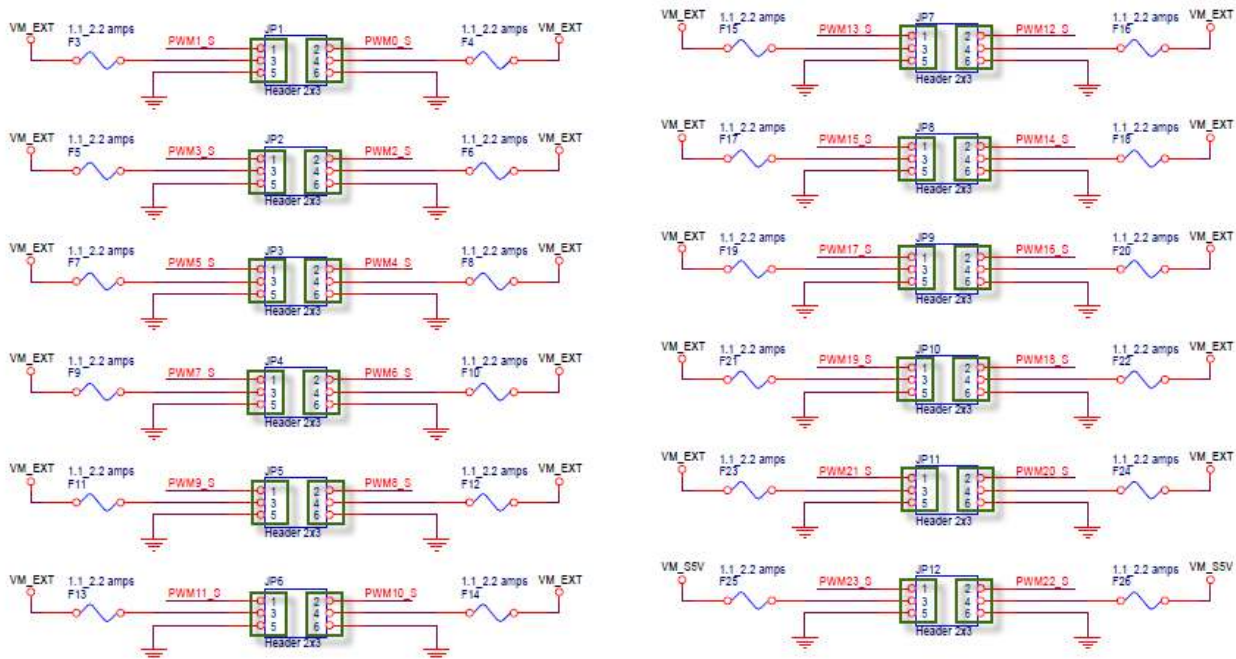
VM_EXT
1.1_2.2 amps
F3
PWM1_S
JP1
1
3
5
2
4
6
PWM0_S
Header 2x3
1.1_2.2 amps
F4
VM_EXT

VM_EXT
1.1_2.2 amps
F5
PWM3_S
JP2
1
3
5
2
4
6
PWM2_S
Header 2x3
1.1_2.2 amps
F6
VM_EXT

VM_EXT
1.1_2.2 amps
F7
PWM5_S
JP3
1
3
5
2
4
6
PWM4_S
Header 2x3
1.1_2.2 amps
F8
VM_EXT

VM_EXT
1.1_2.2 amps
F9
PWM7_S
JP4
1
3
5
2
4
6
PWM6_S
Header 2x3
1.1_2.2 amps
F10
VM_EXT

VM_EXT
1.1_2.2 amps
F11
PWM9_S
JP5
1
3
5
2
4
6
PWM8_S
Header 2x3
1.1_2.2 amps
F12
VM_EXT

VM_EXT
1.1_2.2 amps
F13
PWM11_S
JP6
1
3
5
2
4
6
PWM10_S
Header 2x3
1.1_2.2 amps
F14
VM_EXT

VM_EXT
1.1_2.2 amps
F15
PWM13_S
JP7
1
3
5
2
4
6
PWM12_S
Header 2x3
1.1_2.2 amps
F16
VM_EXT

VM_EXT
1.1_2.2 amps
F17
PWM15_S
JP8
1
3
5
2
4
6
PWM14_S
Header 2x3
1.1_2.2 amps
F18
VM_EXT

VM_EXT
1.1_2.2 amps
F19
PWM17_S
JP9
1
3
5
2
4
6
PWM16_S
Header 2x3
1.1_2.2 amps
F20
VM_EXT

VM_EXT
1.1_2.2 amps
F21
PWM19_S
JP10
1
3
5
2
4
6
PWM18_S
Header 2x3
1.1_2.2 amps
F22
VM_EXT

VM_EXT
1.1_2.2 amps
F23
PWM21_S
JP11
1
3
5
2
4
6
PWM20_S
Header 2x3
1.1_2.2 amps
F24
VM_EXT

VM_S5V
1.1_2.2 amps
F25
PWM23_S
JP12
1
3
5
2
4
6
PWM22_S
Header 2x3
1.1_2.2 amps
F26
VM_S5V